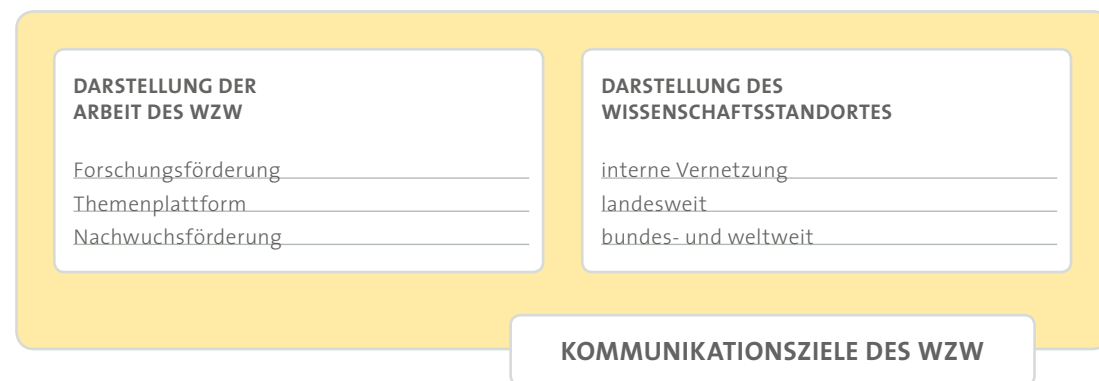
DARSTELLUNG DER ARBEIT DES WZW

Forschungsförderung

Themenplattform

Nachwuchsförderung

DARSTELLUNG DES WISSENSCHAFTSSTANDORTES

interne Vernetzung

landesweit

bundes- und weltweit

KOMMUNIKATIONSZIELE DES WZW